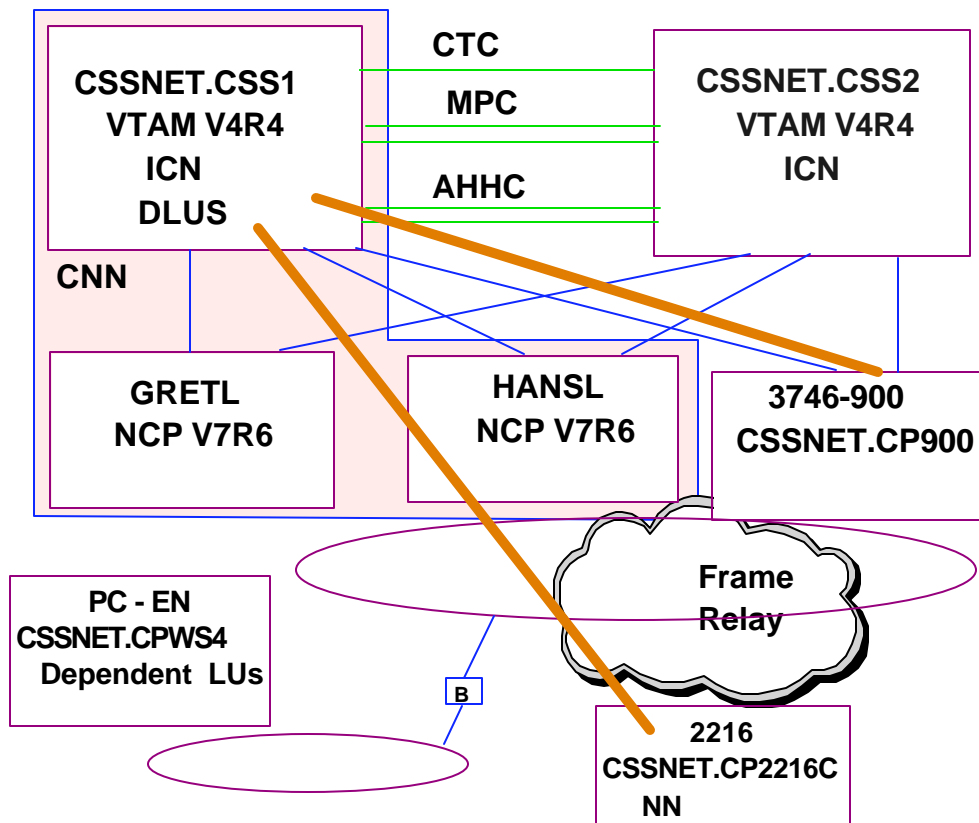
CSSNET.CSS1
VTAM V4R4
ICN
DLUS

CTC
MPC
AHHC

CSSNET.CSS2
VTAM V4R4
ICN

CNN

GRETL
NCP V7R6

HANSL
NCP V7R6

3746-900
CSSNET.CP900

Frame
Relay

PC - EN
CSSNET.CPWS4
Dependent LUs

B

2216
CSSNET.CP2216C
NN